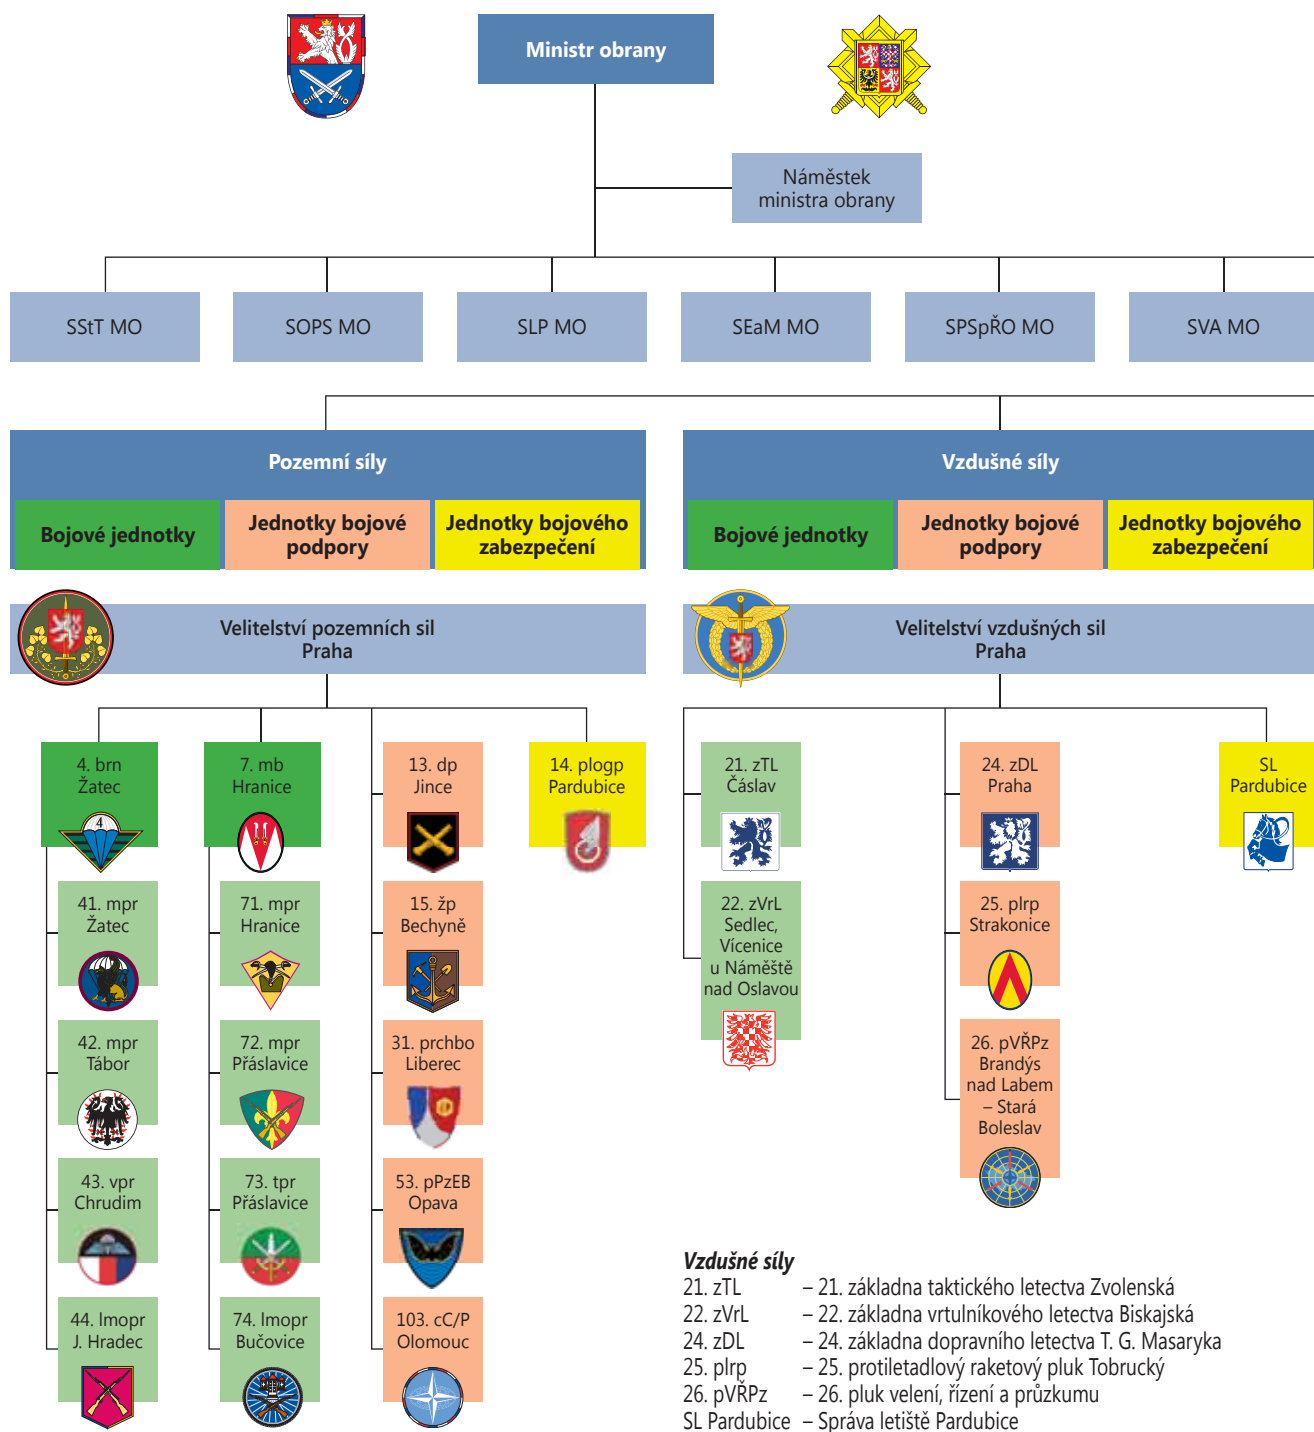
Ministr obrany

Náměstek ministra obrany

SStT MO

SOPS MO

SLP MO

SEaM MO

SPSpŘO MO

SVA MO

Pozemní síly

Bojové jednotky

Jednotky bojové podpory

Jednotky bojového zabezpečení

Vzdušné síly

Bojové jednotky

Jednotky bojové podpory

Jednotky bojového zabezpečení

Velitelství pozemních sil Praha

Velitelství vzdušných sil Praha

4. brn Žatec

41. mpr Žatec

42. mpr Tábor

43. vpr Chrudim

44. lmopr J. Hradec

7. mb Hranice

71. mpr Hranice

72. mpr Přáslavice

73. tpr Přáslavice

74. lmopr Bučovice

13. dp Jince

15. žp Bechyně

31. prchbo Liberec

53. pPzEB Opava

103. cC/P Olomouc

14. plogp Pardubice

21. zTL Čáslav

22. zVrL Sedlec, Vícenice u Náměště nad Oslavou

24. zDL Praha

25. plrp Strakonice

26. pVŘPz Brandýs nad Labem – Stará Boleslav

SL Pardubice

Vzdušné síly
21. zTL – 21. základna taktického letectva Zvolenská
22. zVrL – 22. základna vrtulníkového letectva Biskajská
24. zDL – 24. základna dopravního letectva T. G. Masaryka
25. plrp – 25. protiletadlový raketový pluk Tobrucký
26. pVŘPz – 26. pluk velení, řízení a průzkumu
SL Pardubice – Správa letiště Pardubice